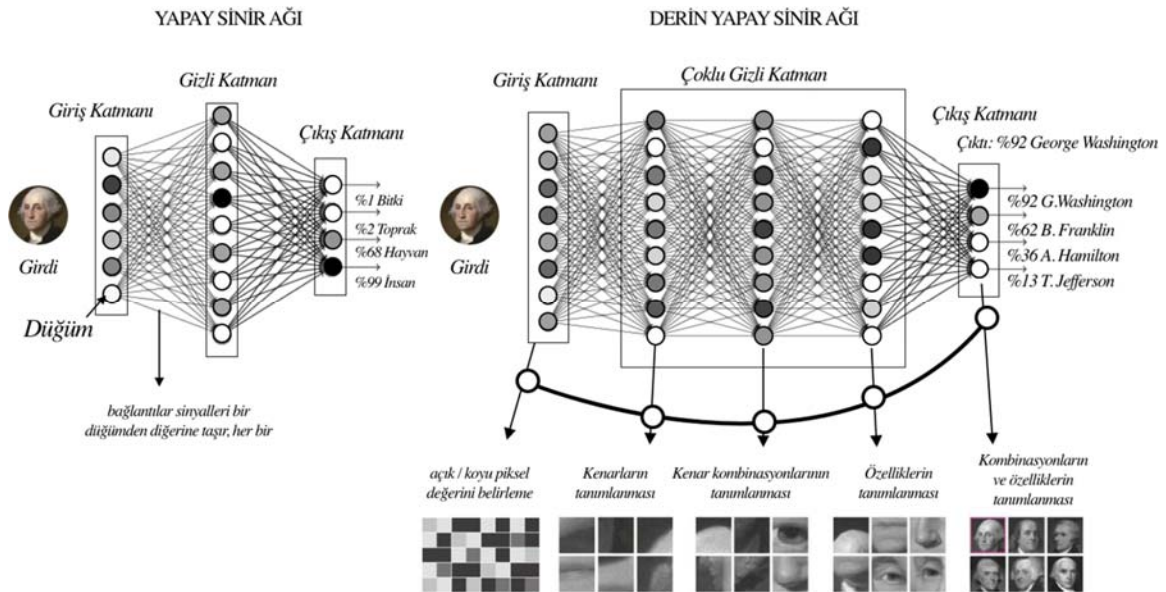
YAPAY SİNİR AĞI

Giriş Katmanı

Gizli Katman

Çıkış Katmanı

%1 Bitki
%2 Toprak
%68 Hayvan
%99 İnsan

Girdi

Düğüm

bağlantılar sinyalleri bir düğümden diğerine taşır, her bir

DERİN YAPAY SİNİR AĞI

Giriş Katmanı

Çoklu Gizli Katman

Çıkış Katmanı

Çıktı: %92 George Washington

Girdi

%92 G.Washington
%62 B. Franklin
%36 A. Hamilton
%13 T. Jefferson

açık / koyu piksel değerini belirleme

Kenarların tanımlanması

Kenar kombinasyonlarının tanımlanması

Özelliklerin tanımlanması

Kombinasyonların ve özelliklerin tanımlanması